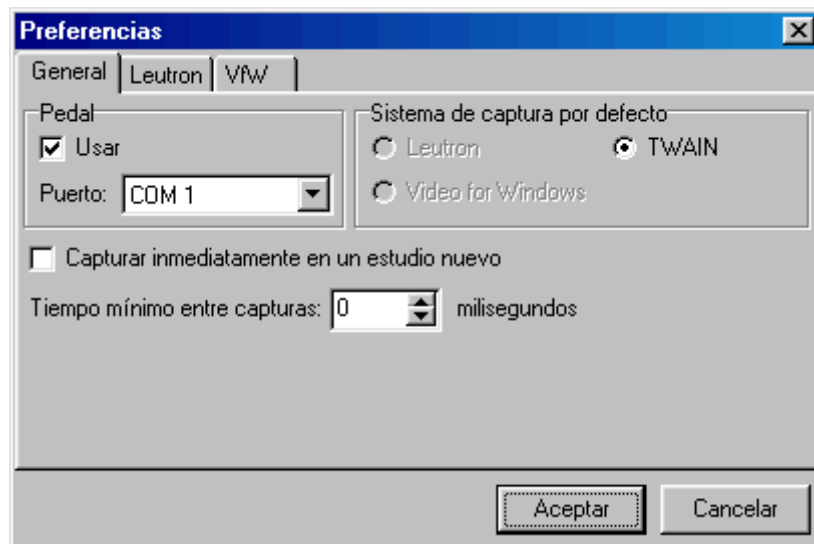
Preferencias

General | Leutron | VfW

Pedal
Usar
Puerto: COM 1

Sistema de captura por defecto
Leutron
TWAIN
Video for Windows

Capturar inmediatamente en un estudio nuevo

Tiempo mínimo entre capturas: 0 milisegundos

Aceptar
Cancelar